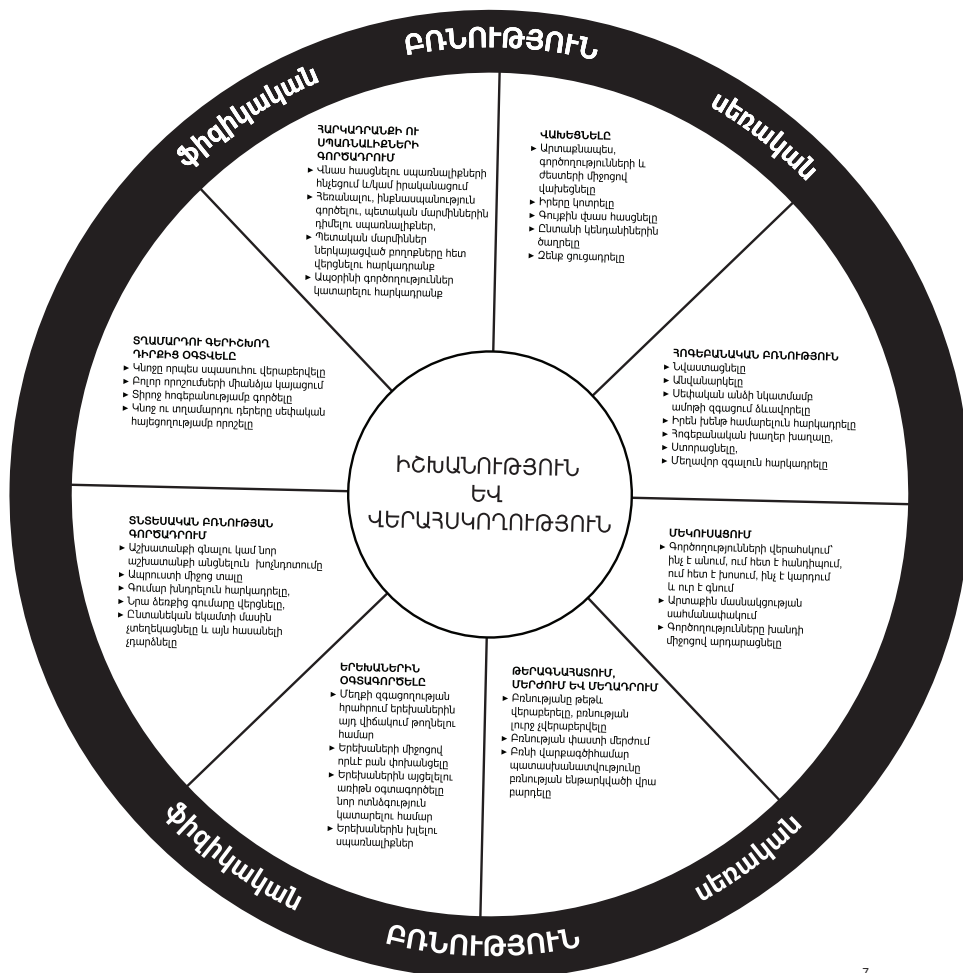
ԲՌՆՈՒԹՅՈՒՆ

ֆիզիկական

սեռական

ՀԱՐԿԱԴՐԱՆՔԻ ՈՒ ՍՊԱՌՆԱԼԻՔՆԵՐԻ ԳՈՐԾԱԴՐՈՒՄ
► Վնաս հասցնելու սպառնալիքների հնչեցում և/կամ իրականացում
► Հեռանալու, ինքնասպանություն գործելու, պետական մարմիններին դիմելու սպառնալիքներ,
► Պետական մարմիններ ներկայացված բողոքները հետ վերցնելու հարկադրանք
► Ապօրինի գործողություններ կատարելու հարկադրանք

ՎԱԽԵՑՆԵԼԸ
► Արտաքնապես, գործողությունների և ժեստերի միջոցով վախեցնելը
► Իրերը կոտրելը
► Գույքին վնաս հասցնելը
► Ընտանի կենդանիներին ծաղրելը
► Զենք ցուցադրելը

ՏՂԱՄԱՐԴՈՒ ԳԵՐԻՇԽՈՂ ԴԻՐՔԻՑ ՕԳՏՎԵԼԸ
► Կնոջը որպես սպասուհու վերաբերվելը
► Բոլոր որոշումների միանձյա կայացում
► Տիրոջ հոգեբանությամբ գործելը
► Կնոջ ու տղամարդու դերերը սեփական հայեցողությամբ որոշելը

ՀՈԳԵԲԱՆԱԿԱՆ ԲՌՆՈՒԹՅՈՒՆ
► Նվաստացնելը
► Անվանարկելը
► Սեփական անձի նկատմամբ ամոթի զգացում ձևավորելը
► Իրեն խենթ համարելուն հարկադրելը
► Հոգեբանական խաղեր խաղալը,
► Ստորացնելը,
► Մեղավոր զգալուն հարկադրելը

ԻՇԽԱՆՈՒԹՅՈՒՆ ԵՎ ՎԵՐԱՀՍԿՈՂՈՒԹՅՈՒՆ

ՏՆՏԵՍԱԿԱՆ ԲՌՆՈՒԹՅԱՆ ԳՈՐԾԱԴՐՈՒՄ
► Աշխատանքի գնալու կամ նոր աշխատանքի անցնելուն խոչընդոտումը
► Ապրուստի միջոց տալը
► Գումար խնդրելուն հարկադրելը,
► Նրա ձեռքից գումարը վերցնելը,
► Ընտանեկան եկամտի մասին տեղեկացնելը և այն հասանելի չդարձնելը

ՄԵԿՈՒՍԱՑՈՒՄ
► Գործողությունների վերահսկում՝ ինչ է անում, ում հետ է հանդիպում, ում հետ է խոսում, ինչ է կարդում և ուր է գնում
► Արտաքին մասնակցության սահմանափակում
► Գործողությունները խանդի միջոցով արդարացնելը

ԵՐԵԽԱՆԵՐԻՆ ՕԳՏԱԳՈՐԾԵԼԸ
► Մեղքի զգացողության հիմքում երեխաներին այդ վիճակում թողնելու համար
► Երեխաների միջոցով դրևէ բան փոխանցելը
► Երեխաներին այցելելու առիթն օգտագործելը նոր ոտնձգություն կատարելու համար
► Երեխաներին խլելու սպառնալիքներ

ԹԵՐԱԳՆԱՀԱՏՈՒՄ, ՄԵՐԺՈՒՄ ԵՎ ՄԵՂԱԴՐՈՒՄ
► Բռնությանը թեթև վերաբերելը, բռնության լուրջ չվերաբերվելը
► Բռնության փաստի մերժում
► Բռնի վարքագծի համար պատասխանատվությունը բռնության ենթարկվածի վրա բարդելը

ֆիզիկական

սեռական

ԲՌՆՈՒԹՅՈՒՆ

7